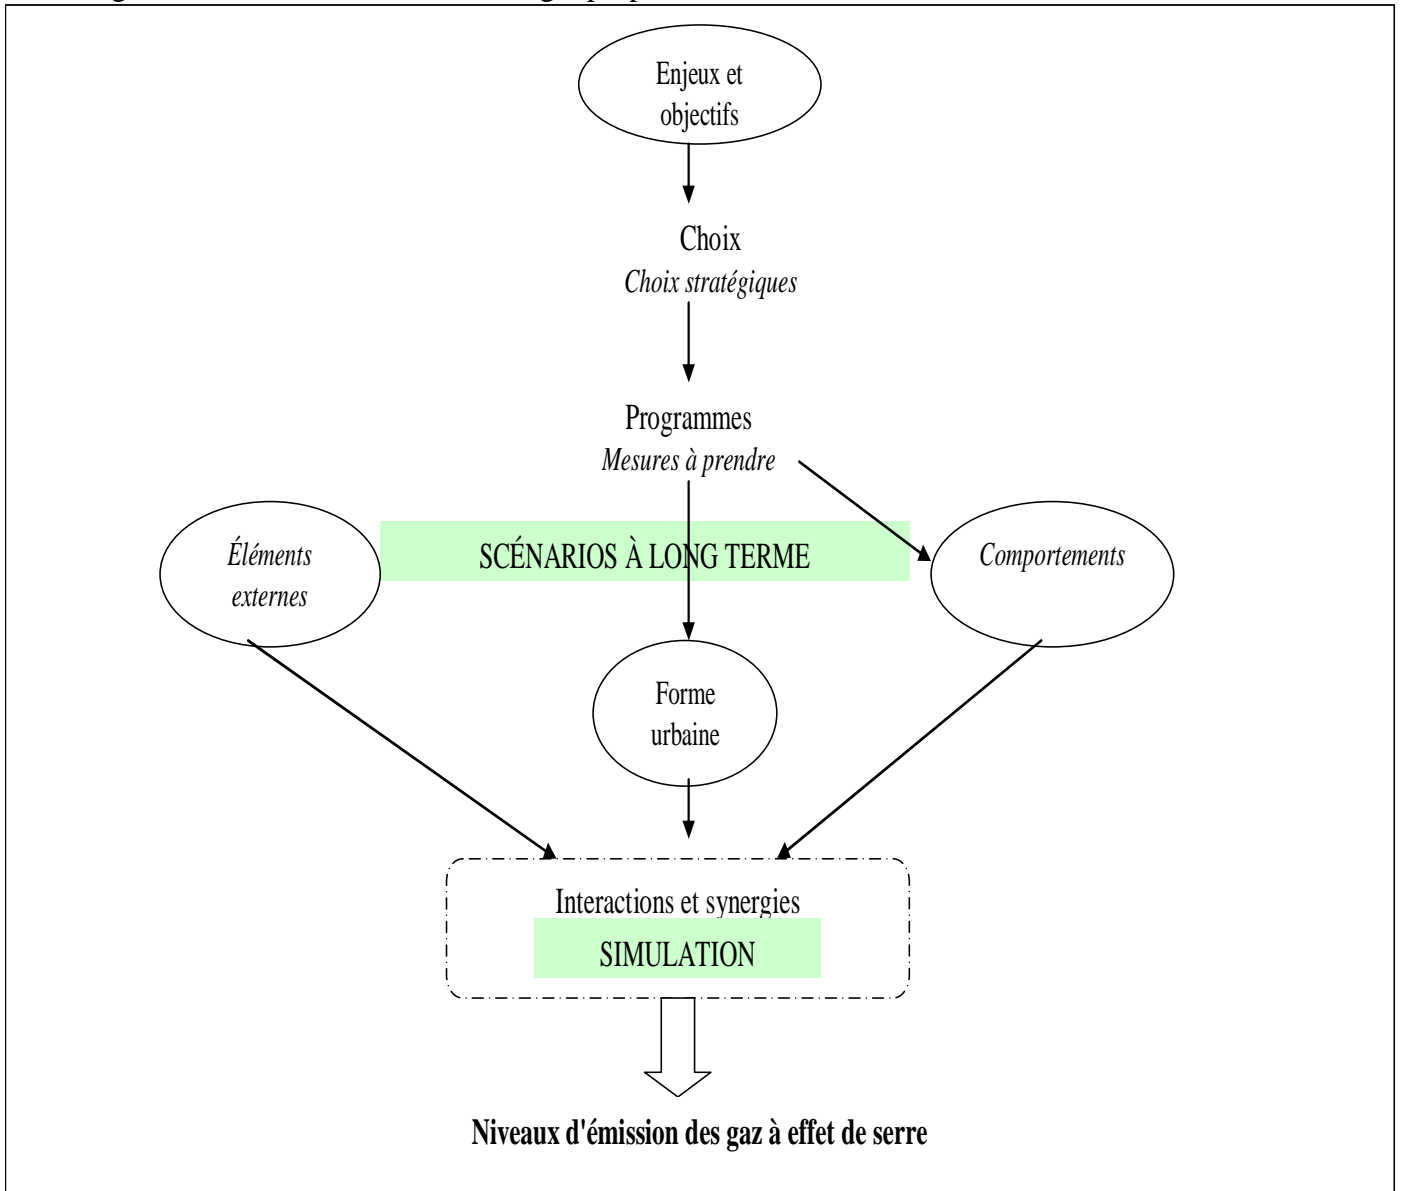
Enjeux et objectifs

Choix
Choix stratégiques

Programmes
Mesures à prendre

Éléments externes

SCÉNARIOS À LONG TERME

Comportements

Forme urbaine

Interactions et synergies
SIMULATION

Niveaux d'émission des gaz à effet de serre